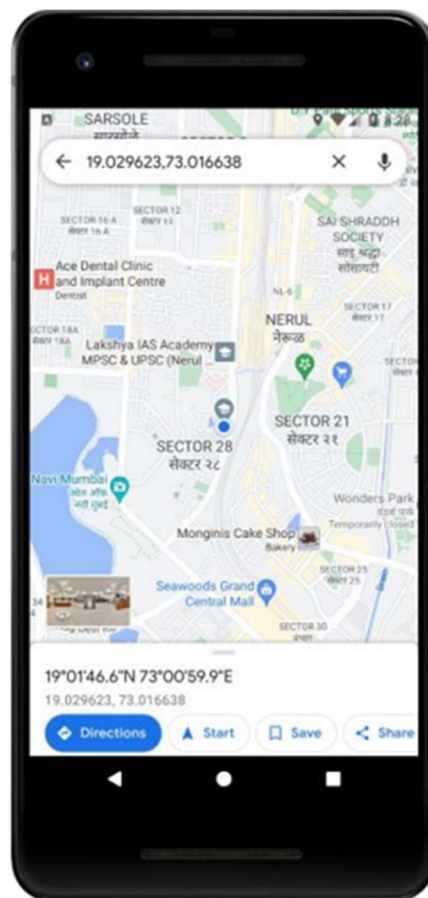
SARSOLE
सारसोले
8:28
19.029623,73.016638
SECTOR 16 A
सेक्टर 16 A
SECTOR 12
सेक्टर 12
SAI SHRADDH SOCIETY
साई श्रद्धा सोसायटी
Ace Dental Clinic and Implant Centre
Dentist
NL-6
SECTOR 17
सेक्टर 17
SECTOR 18A
सेक्टर 18A
Lakshya IAS Academy MPSC & UPSC (Nerul
NERUL
नेरूळ
SECTOR 21
सेक्टर २१
SECTOR 28
सेक्टर २८
Navi Mumbai
नवी मुंबई
Wonders Park
Temporarily closed
Monginis Cake Shop
Bakery
SECTOR 25
सेक्टर 25
Seawoods Grand Central Mall
SECTOR 30
19°01'46.6"N 73°00'59.9"E
19.029623, 73.016638
Directions
Start
Save
Share